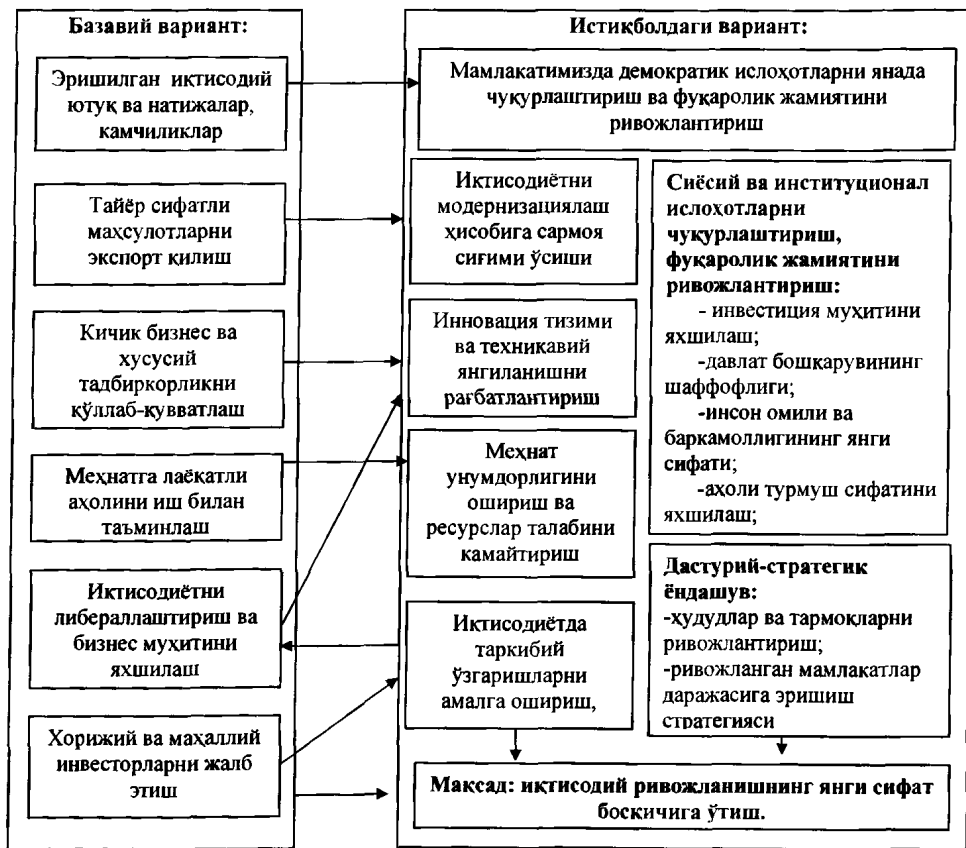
Базавий вариант:

Эришилган иктисодий ютуқ ва натижалар, камчиликлар

Тайёр сифатли махсулотларни экспорт қилиш

Кичик бизнес ва хусусий тадбиркорликни қўллаб-кувватлаш

Меҳнатга лаёкатли аҳолини иш билан таъминлаш

Иктисодиётни либераллаштириш ва бизнес муҳитини яхшилаш

Хорижий ва маҳаллий инвесторларни жалб этиш

Истикболдаги вариант:

Мамлакатимизда демократик ислоҳотларни янада чуқурлаштириш ва фуқаролик жамиятини ривожлантириш

Иктисодиётни модернизациялаш ҳисобига сармоя сиғими ўсиши

Инновация тизими ва техникавий янгиланишни рағбатлантириш

Меҳнат унумдорлигини ошириш ва ресурслар талабини камайтириш

Иктисодиётда таркибий ўзгаришларни амалга ошириш,

Сиёсий ва институционал ислохотларни чуқурлаштириш, фуқаролик жамиятини ривожлантириш:
- инвестиция муҳитини яхшилаш;
-давлат бошкарувининг шаффофлиги;
-инсон омили ва баркамоллигининг янги сифати;
-аҳоли турмуш сифатини яхшилаш;

Дастурий-стратегик ёндашув:
-ҳудудлар ва тармокларни ривожлантириш;
-ривожланган мамлакатлар даражасига эришиш стратегияси

Максад: иқтисодий ривожланишнинг янги сифат боскичига ўтиш.